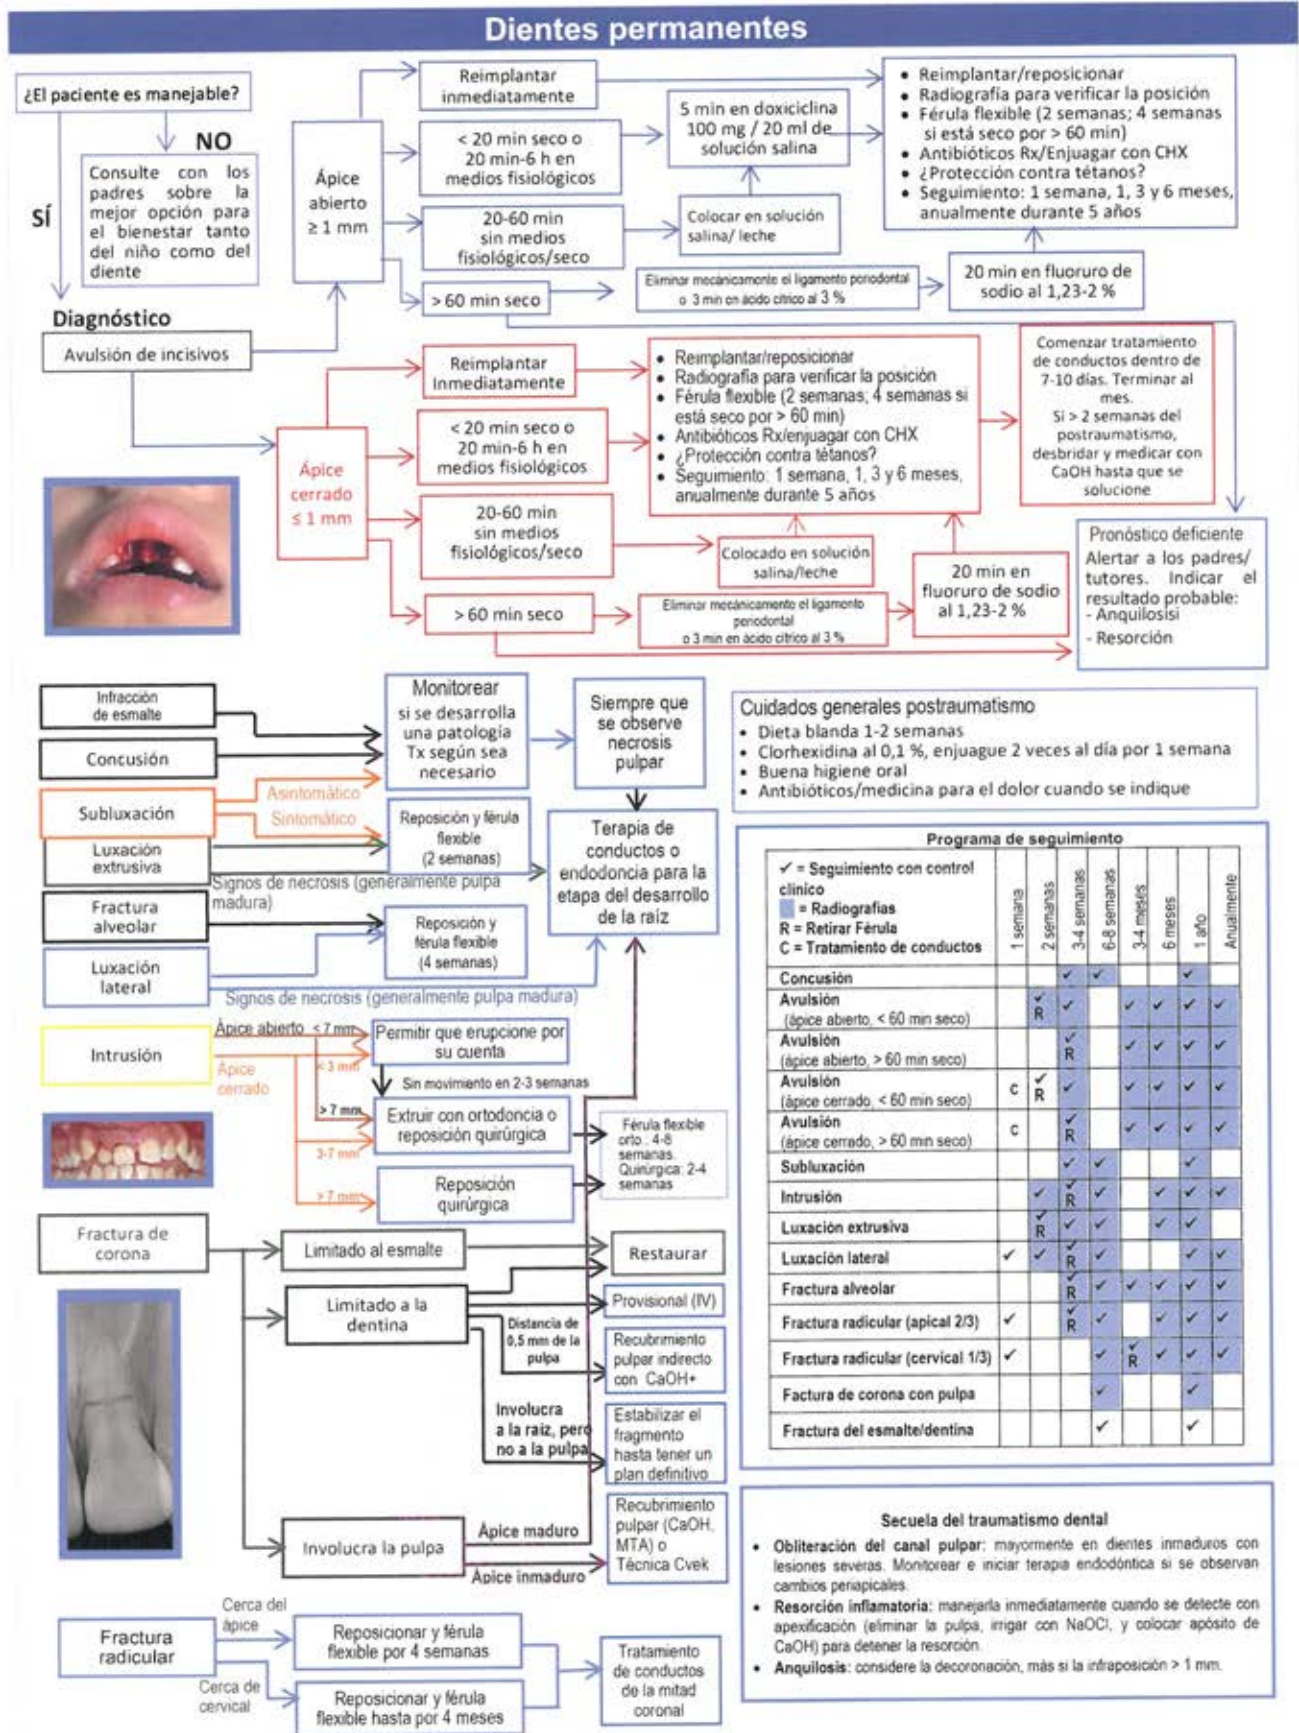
Dientes permanentes

¿El paciente es manejable?

NO

Consulte con los padres sobre la mejor opción para el bienestar tanto del niño como del diente

SÍ

Diagnóstico

Avulsión de incisivos

Ápice abierto ≥ 1 mm

Reimplantar inmediatamente

< 20 min seco o 20 min-6 h en medios fisiológicos

20-60 min sin medios fisiológicos/seco

> 60 min seco

5 min en doxiciclina 100 mg / 20 ml de solución salina

Colocar en solución salina/ leche

Eliminar mecánicamente el ligamento periodontal o 3 min en ácido cítrico al 3 %

20 min en fluoruro de sodio al 1,23-2 %

• Reimplantar/reposicionar
• Radiografía para verificar la posición
• Férula flexible (2 semanas; 4 semanas si está seco por > 60 min)
• Antibióticos Rx/Enjuagar con CHX
• ¿Protección contra tétanos?
• Seguimiento: 1 semana, 1, 3 y 6 meses, anualmente durante 5 años

Ápice cerrado ≤ 1 mm

Reimplantar inmediatamente

< 20 min seco o 20 min-6 h en medios fisiológicos

20-60 min sin medios fisiológicos/seco

> 60 min seco

• Reimplantar/reposicionar
• Radiografía para verificar la posición
• Férula flexible (2 semanas; 4 semanas si está seco por > 60 min)
• Antibióticos Rx/enjuagar con CHX
• ¿Protección contra tétanos?
• Seguimiento: 1 semana, 1, 3 y 6 meses, anualmente durante 5 años

Colocado en solución salina/leche

Eliminar mecánicamente el ligamento periodontal o 3 min en ácido cítrico al 3 %

20 min en fluoruro de sodio al 1,23-2 %

Comenzar tratamiento de conductos dentro de 7-10 días. Terminar al mes.
Si > 2 semanas del postraumatismo, desbridar y medicar con CaOH hasta que se solucione

Pronóstico deficiente
Alertar a los padres/ tutores. Indicar el resultado probable:
- Anquilosis
- Resorción

Infracción de esmalte

Concusión

Subluxación

Luxación extrusiva

Fractura alveolar

Luxación lateral

Asintomático

Sintomático

Monitorear si se desarrolla una patología Tx según sea necesario

Reposición y férula flexible (2 semanas)

Signos de necrosis (generalmente pulpa madura)

Reposición y férula flexible (4 semanas)

Signos de necrosis (generalmente pulpa madura)

Siempre que se observe necrosis pulpar

Terapia de conductos o endodoncia para la etapa del desarrollo de la raíz

Cuidados generales postraumatismo
• Dieta blanda 1-2 semanas
• Clorhexidina al 0,1 %, enjuague 2 veces al día por 1 semana
• Buena higiene oral
• Antibióticos/medicina para el dolor cuando se indique

Intrusión

Ápice abierto < 7 mm

Ápice cerrado

< 3 mm

> 7 mm

3-7 mm

> 7 mm

Permitir que erupcione por su cuenta

Sin movimiento en 2-3 semanas

Extruir con ortodoncia o reposición quirúrgica

Reposición quirúrgica

Férula flexible orto.: 4-8 semanas. Quirúrgica: 2-4 semanas

Fractura de corona

Limitado al esmalte

Limitado a la dentina

Distancia de 0,5 mm de la pulpa

Involucra a la raíz, pero no a la pulpa

Involucra la pulpa

Ápice maduro

Ápice inmaduro

Restaurar

Provisional (IV)

Recubrimiento pulpar indirecto con CaOH+

Estabilizar el fragmento hasta tener un plan definitivo

Recubrimiento pulpar (CaOH, MTA) o Técnica Cvek

Fractura radicular

Cerca del ápice

Cerca de cervical

Reposicionar y férula flexible por 4 semanas

Reposicionar y férula flexible hasta por 4 meses

Tratamiento de conductos de la mitad coronal

Programa de seguimiento

✓ = Seguimiento con control clínico
■ = Radiografías
R = Retirar Férula
C = Tratamiento de conductos

| | 1 semana | 2 semanas | 3-4 semanas | 6-8 semanas | 3-4 meses | 6 meses | 1 año | Anualmente |
|---|---|---|---|---|---|---|---|---|
| Concusión | | | ✓ | ✓ | | | ✓ | |
| Avulsión (ápice abierto, < 60 min seco) | | ✓ R | ✓ | | ✓ | ✓ | ✓ | ✓ |
| Avulsión (ápice abierto, > 60 min seco) | | | ✓ R | | ✓ | ✓ | ✓ | ✓ |
| Avulsión (ápice cerrado, < 60 min seco) | C | ✓ R | ✓ | | ✓ | ✓ | ✓ | ✓ |
| Avulsión (ápice cerrado, > 60 min seco) | C | | ✓ R | | ✓ | ✓ | ✓ | ✓ |
| Subluxación | | | ✓ | ✓ | | | ✓ | |
| Intrusión | | ✓ | ✓ R | ✓ | | ✓ | ✓ | ✓ |
| Luxación extrusiva | | ✓ R | ✓ | ✓ | | ✓ | ✓ | |
| Luxación lateral | ✓ | ✓ | ✓ R | ✓ | | ✓ | ✓ | ✓ |
| Fractura alveolar | | | ✓ R | ✓ | ✓ | ✓ | ✓ | ✓ |
| Fractura radicular (apical 2/3) | ✓ | | ✓ R | ✓ | | ✓ | ✓ | ✓ |
| Fractura radicular (cervical 1/3) | ✓ | | | ✓ | ✓ R | ✓ | ✓ | ✓ |
| Factura de corona con pulpa | | | | ✓ | | | ✓ | |
| Fractura del esmalte/dentina | | | | ✓ | | | ✓ | |

Secuela del traumatismo dental
• Obliteración del canal pulpar: mayormente en dientes inmaduros con lesiones severas. Monitorear e iniciar terapia endodóntica si se observan cambios periapicales.
• Resorción inflamatoria: manejarla inmediatamente cuando se detecte con apexificación (eliminar la pulpa, irrigar con NaOCl, y colocar apósito de CaOH) para detener la resorción.
• Anquilosis: considere la decoronación, más si la infraposición > 1 mm.